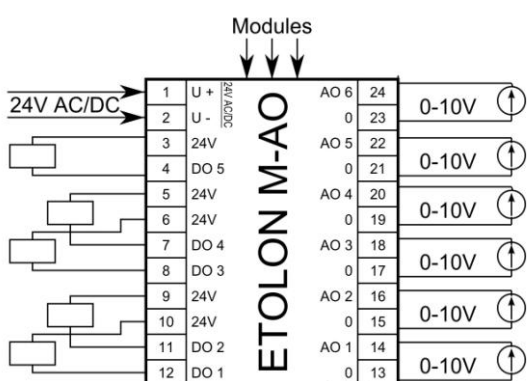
Modules

24V AC/DC

| 1 | U + | 24V AC/DC | AO 6 | 24 |
|---|---|---|---|---|
| 2 | U - | | 0 | 23 |
| 3 | 24V | | AO 5 | 22 |
| 4 | DO 5 | | 0 | 21 |
| 5 | 24V | | AO 4 | 20 |
| 6 | 24V | | 0 | 19 |
| 7 | DO 4 | | AO 3 | 18 |
| 8 | DO 3 | | 0 | 17 |
| 9 | 24V | | AO 2 | 16 |
| 10 | 24V | | 0 | 15 |
| 11 | DO 2 | | AO 1 | 14 |
| 12 | DO 1 | | 0 | 13 |

ETOLON M-AO

0-10V
0-10V
0-10V
0-10V
0-10V
0-10V